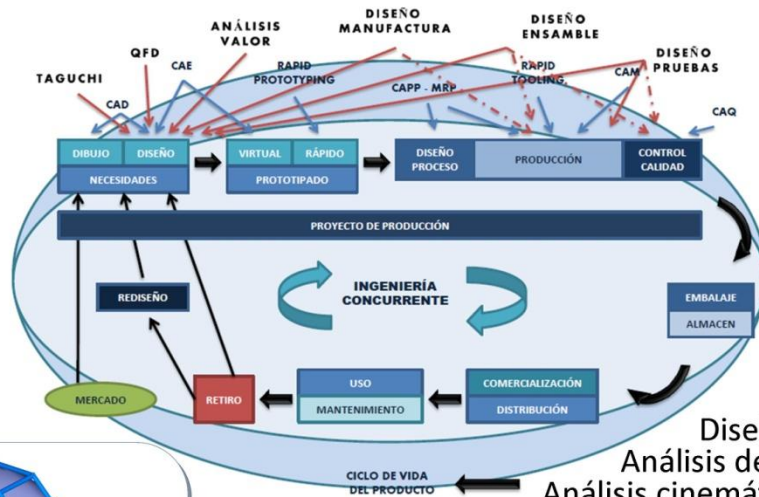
TAGUCHI
QFD
ANÁLISIS VALOR
DISEÑO MANUFACTURA
DISEÑO ENSAMBLE
DISEÑO PRUEBAS
CAD
CAE
RAPID PROTOTYPING
CAPP - MRP
RAPID TOOLING
CAM
CAQ

DIBUJO
DISEÑO
NECESIDADES
VIRTUAL
RÁPIDO
PROTOTIPADO
DISEÑO PROCESO
PRODUCCIÓN
CONTROL CALIDAD

PROYECTO DE PRODUCCIÓN

REDISEÑO
INGENIERÍA CONCURRENTE
EMBALAJE
ALMACEN

MERCADO
RETIRO
USO
MANTENIMIENTO
COMERCIALIZACIÓN
DISTRIBUCIÓN

CICLO DE VIDA DEL PRODUCTO

Dise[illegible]
Análisis de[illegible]
Análisis cinemá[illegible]